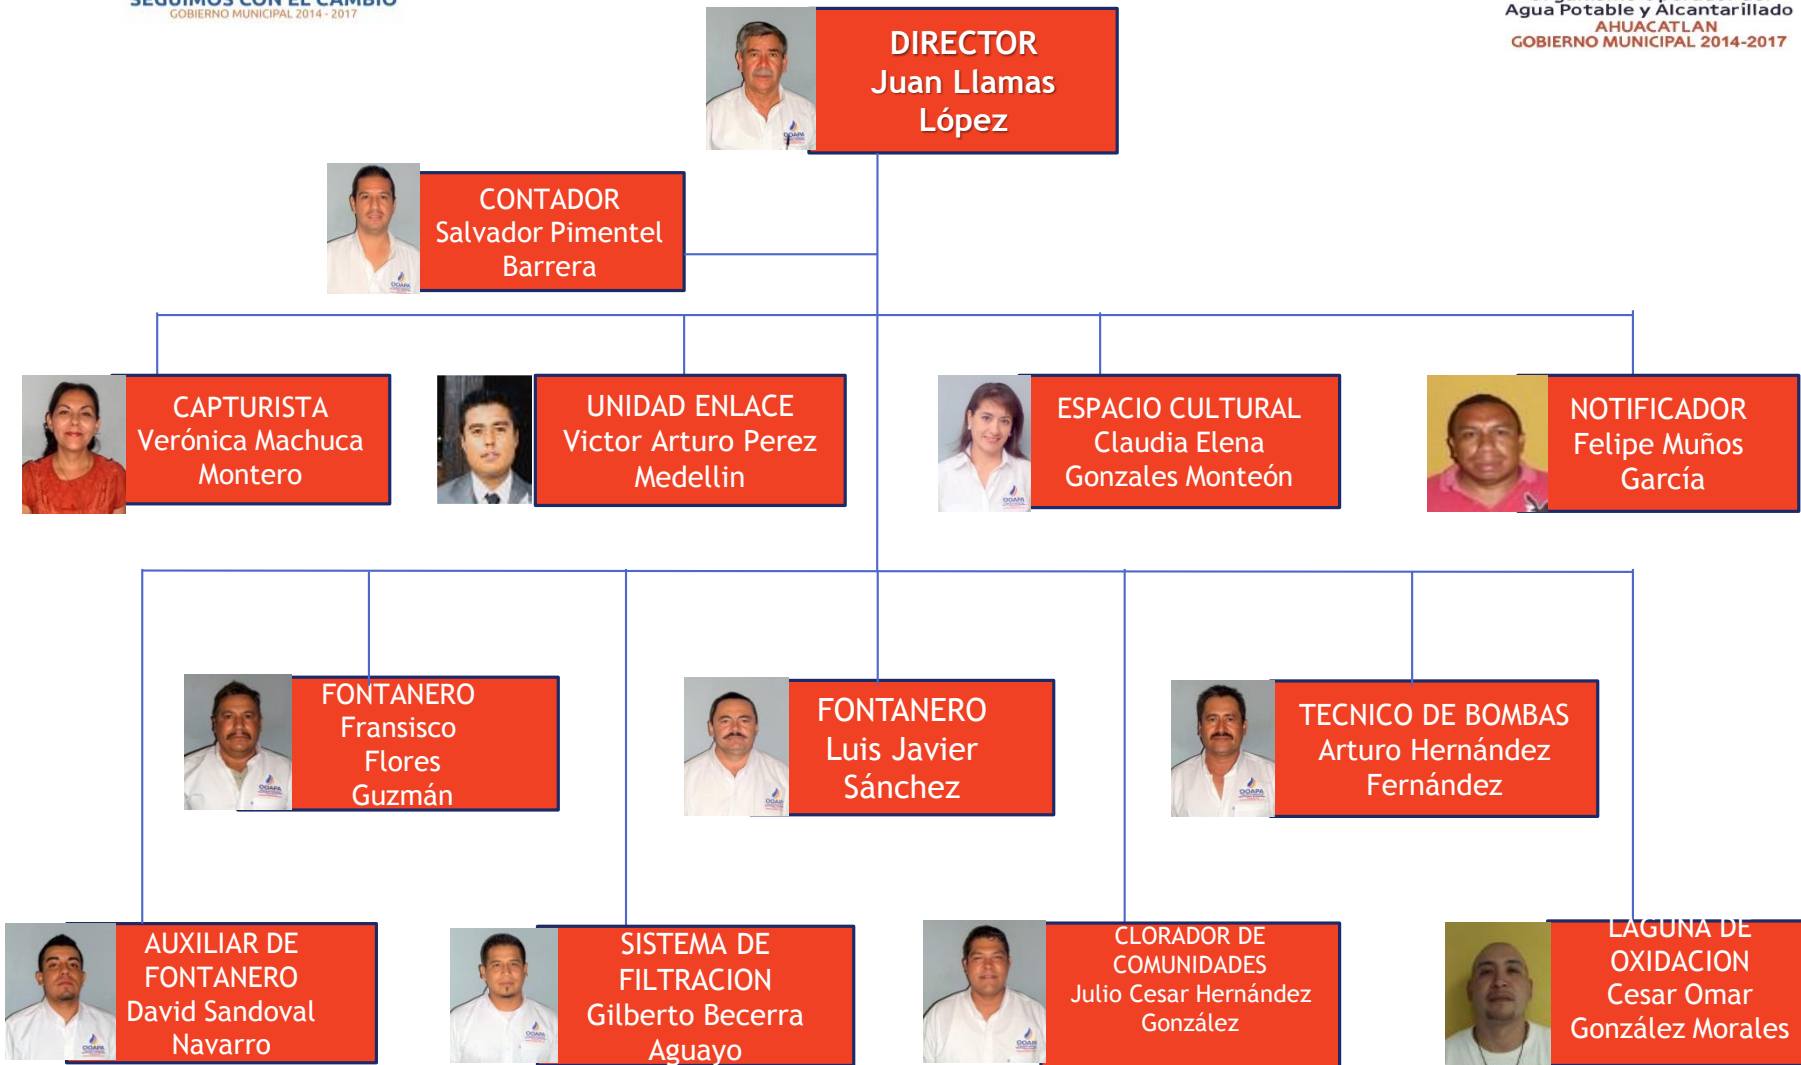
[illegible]
GOBIERNO MUNICIPAL 2014 - 2017

Agua Potable y Alcantarillado
AHUACATLAN
GOBIERNO MUNICIPAL 2014-2017

DIRECTOR
Juan Llamas López

CONTADOR
Salvador Pimentel Barrera

CAPTURISTA
Verónica Machuca Montero

UNIDAD ENLACE
Victor Arturo Perez Medellin

ESPACIO CULTURAL
Claudia Elena Gonzales Monteón

NOTIFICADOR
Felipe Muños García

FONTANERO
Fransisco Flores Guzmán

FONTANERO
Luis Javier Sánchez

TECNICO DE BOMBAS
Arturo Hernández Fernández

AUXILIAR DE FONTANERO
David Sandoval Navarro

SISTEMA DE FILTRACION
Gilberto Becerra Aguayo

CLORADOR DE COMUNIDADES
Julio Cesar Hernández González

LAGUNA DE OXIDACION
Cesar Omar González Morales